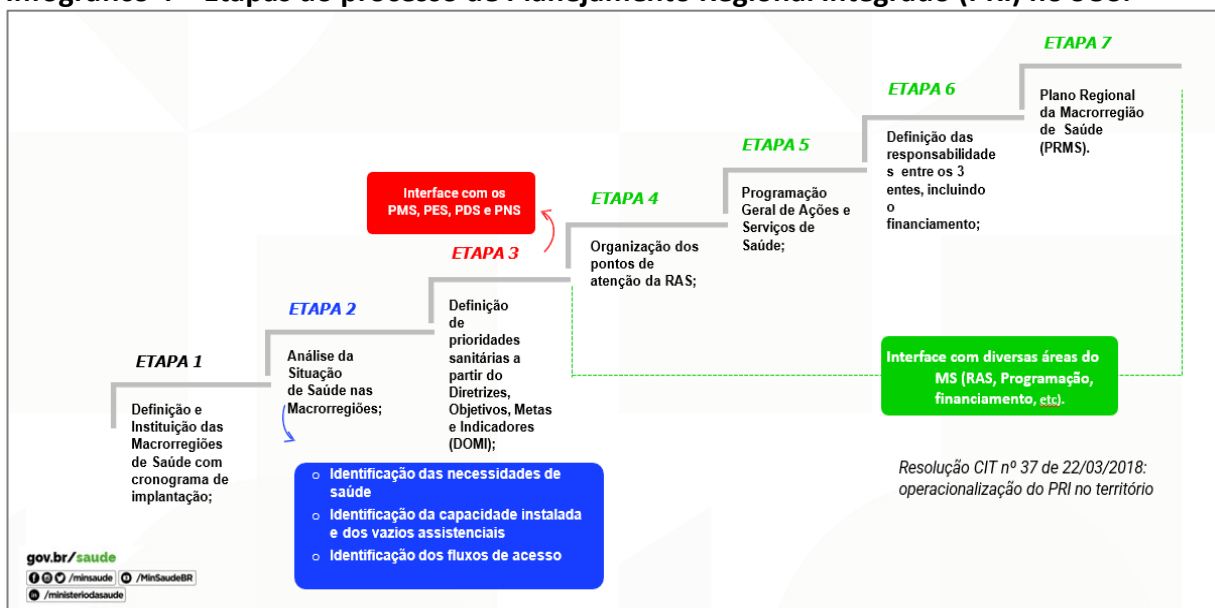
Infográfico 1 – Etapas do processo de Planejamento Regional Integrado (PRI) no SUS.

ETAPA 1

Definição e Instituição das Macrorregiões de Saúde com cronograma de implantação;

ETAPA 2

Análise da Situação de Saúde nas Macrorregiões;

- Identificação das necessidades de saúde
- Identificação da capacidade instalada e dos vazios assistenciais
- Identificação dos fluxos de acesso

ETAPA 3

Definição de prioridades sanitárias a partir do Diretrizes, Objetivos, Metas e Indicadores (DOMI);

Interface com os PMS, PES, PDS e PNS

ETAPA 4

Organização dos pontos de atenção da RAS;

ETAPA 5

Programação Geral de Ações e Serviços de Saúde;

ETAPA 6

Definição das responsabilidades entre os 3 entes, incluindo o financiamento;

ETAPA 7

Plano Regional da Macrorregião de Saúde (PRMS).

Interface com diversas áreas do MS (RAS, Programação, financiamento, etc).

Resolução CIT nº 37 de 22/03/2018: operacionalização do PRI no território

gov.br/saude
/minsaude /MinSaudeBR
/ministeriodasaude